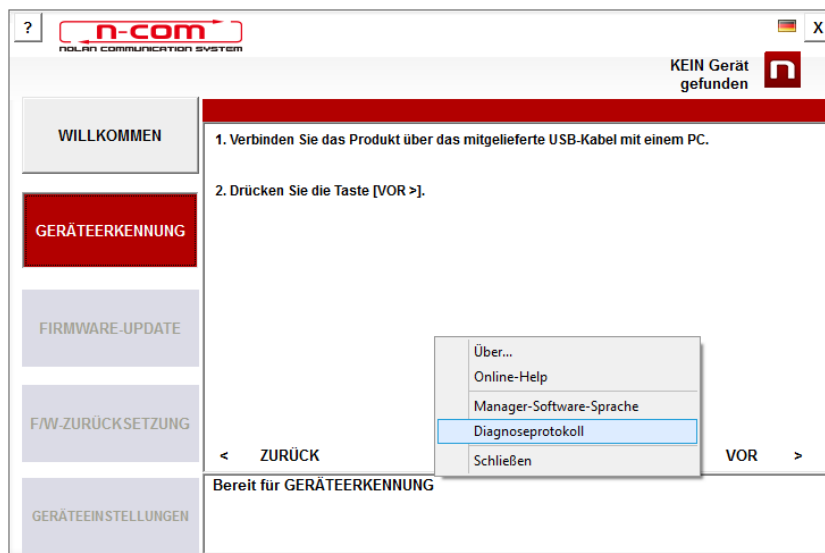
?

n-com
NOLAN COMMUNICATION SYSTEM

X

KEIN Gerät gefunden

n

WILLKOMMEN

GERÄTEERKENNUNG

FIRMWARE-UPDATE

F/W-ZURÜCKSETZUNG

GERÄTEEINSTELLUNGEN

1. Verbinden Sie das Produkt über das mitgelieferte USB-Kabel mit einem PC.

2. Drücken Sie die Taste [VOR >].

Über...
Online-Help
Manager-Software-Sprache
Diagnoseprotokoll
Schließen

< ZURÜCK

VOR >

Bereit für GERÄTEERKENNUNG